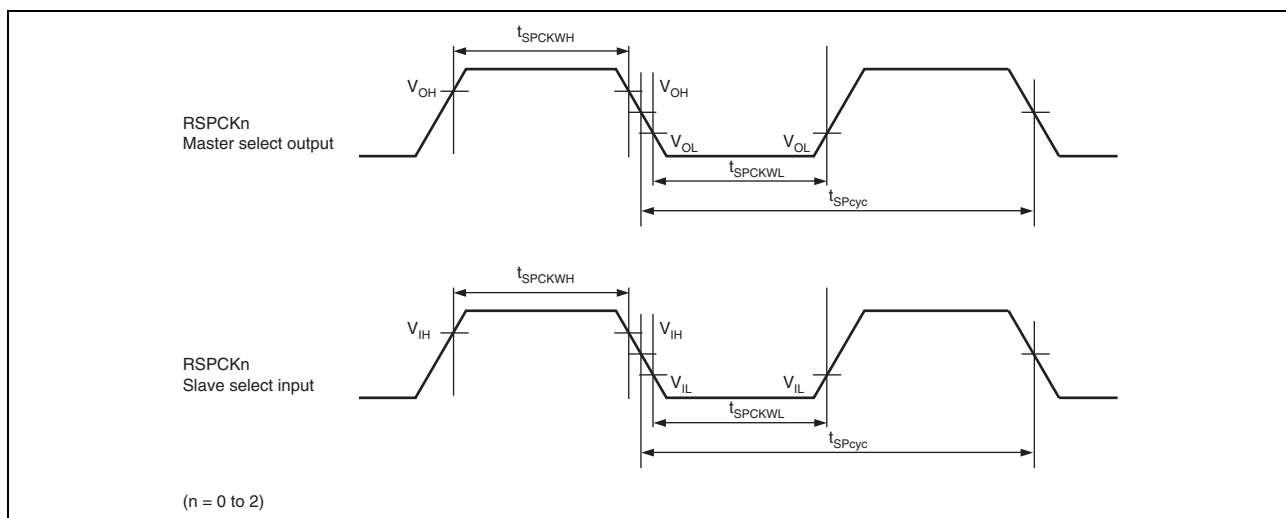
$t_{SPCKWH}$

$V_{OH}$

$V_{OH}$

RSPCKn
Master select output

$V_{OL}$

$V_{OL}$

$t_{SPCKWL}$

$t_{SPcyc}$

$t_{SPCKWH}$

$V_{IH}$

$V_{IH}$

RSPCKn
Slave select input

$V_{IL}$

$V_{IL}$

$t_{SPCKWL}$

$t_{SPcyc}$

(n = 0 to 2)